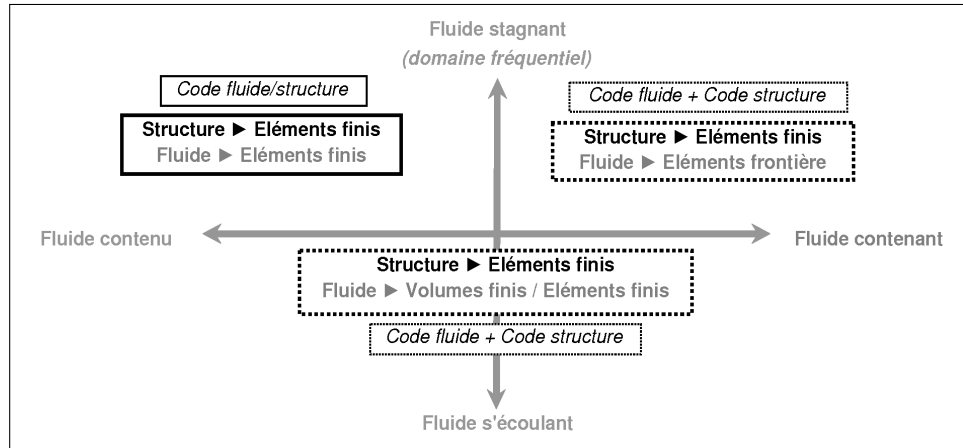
Fluide stagnant
(domaine fréquentiel)

Code fluide/structure

Structure ► Eléments finis
Fluide ► Eléments finis

Code fluide + Code structure

Structure ► Eléments finis
Fluide ► Eléments frontière

Fluide contenu

Fluide contenant

Structure ► Eléments finis
Fluide ► Volumes finis / Eléments finis

Code fluide + Code structure

Fluide s'écoulant